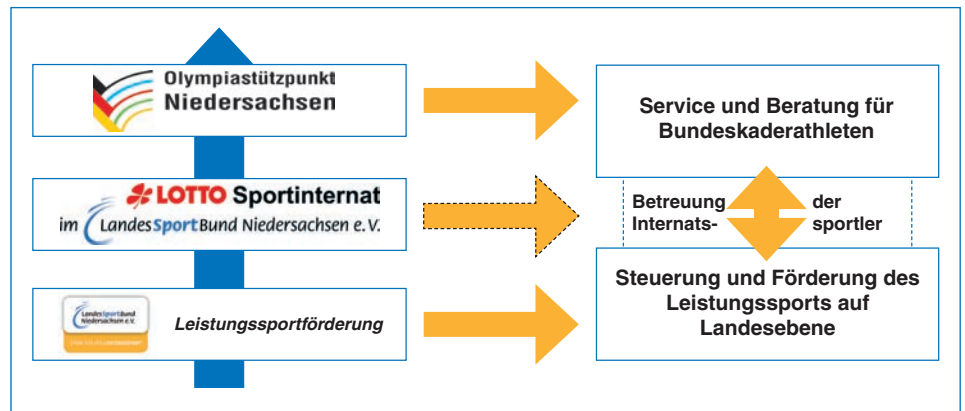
Olympiastützpunkt Niedersachsen

LOTTO Sportinternat
im LandesSportBund Niedersachsen e.V.

LandesSportBund Niedersachsen e.V.

Leistungssportförderung

Service und Beratung für Bundeskaderathleten

Betreuung der Internats- sportler

Steuerung und Förderung des Leistungssports auf Landesebene